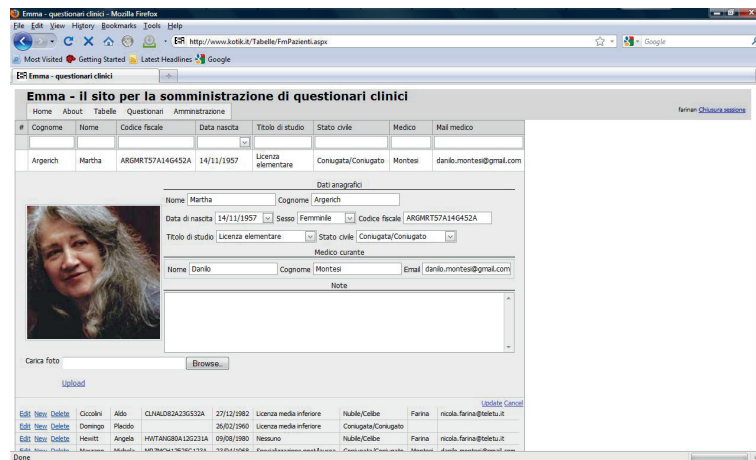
Emma - questionari clinici - Mozilla Firefox

File Edit View History Bookmarks Tools Help

http://www.kotik.it/Tabelle/FmPazienti.aspx

Google

Most Visited Getting Started Latest Headlines Google

Emma - questionari clinici

Emma - il sito per la somministrazione di questionari clinici

Home About Tabelle Questionari Amministrazione

farinan Chiusura sessione

| # | Cognome | Nome | Codice fiscale | Data nascita | Titolo di studio | Stato civile | Medico | Mail medico |
|---|---|---|---|---|---|---|---|---|
| | Argerich | Martha | ARGMRT57A14G452A | 14/11/1957 | Licenza elementare | Coniugata/Coniugato | Montesi | danilo.montesi@gmail.com |

Dati anagrafici

Nome Martha Cognome Argerich

Data di nascita 14/11/1957 Sesso Femminile Codice fiscale ARGMRT57A14G452A

Titolo di studio Licenza elementare Stato civile Coniugata/Coniugato

Medico curante

Nome Danilo Cognome Montesi Email danilo.montesi@gmail.com

Note

Carica foto Browse...

Upload

Update Cancel

| | | | | | | | | | |
|---|---|---|---|---|---|---|---|---|---|
| Edit | New | Delete | Ciccolini | Aldo | CLNALD82A23G532A | 27/12/1982 | Licenza media inferiore | Nubile/Celibe | Farina | nicola.farina@teletu.it |
| Edit | New | Delete | Domingo | Placido | | 26/02/1960 | Licenza media inferiore | Coniugata/Coniugato | | |
| Edit | New | Delete | Hewitt | Angela | HWTANG80A12G231A | 09/08/1980 | Nessuno | Nubile/Celibe | Farina | nicola.farina@teletu.it |
| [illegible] | | | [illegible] | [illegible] | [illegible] | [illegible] | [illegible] | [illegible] | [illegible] | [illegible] |

Done